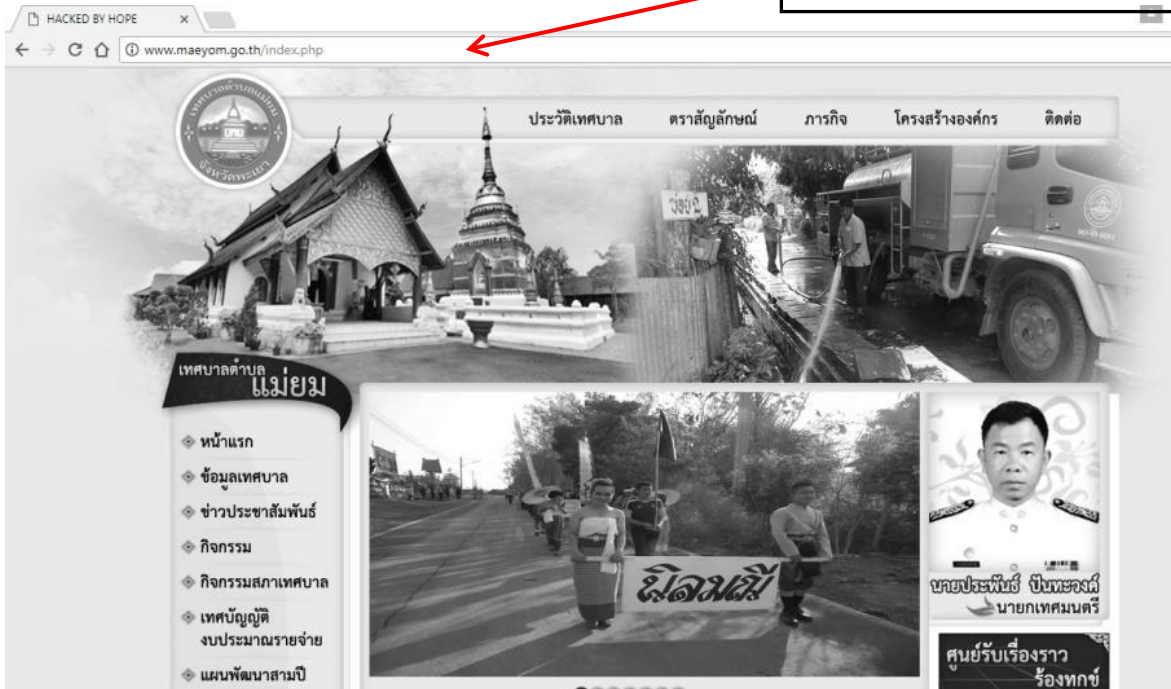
HACKED BY HOPE ×

www.maeyom.go.th/index.php

ประวัติเทศบาล ตราสัญลักษณ์ ภารกิจ โครงสร้างองค์กร ติดต่อ

เทศบาลตำบลแม่ยม จังหวัดพะเยา

วัยรุ่น

เทศบาลตำบล
แม่ยม

หน้าแรก
ข้อมูลเทศบาล
ข่าวประชาสัมพันธ์
กิจกรรม
กิจกรรมสภาเทศบาล
เทศบัญญัติ
งบประมาณรายจ่าย
แผนพัฒนาสามปี

ผีลมผี

นายประพันธ์ ปินทะวงศ์
นายกเทศมนตรี

ศูนย์รับเรื่องราว
ร้องทุกข์